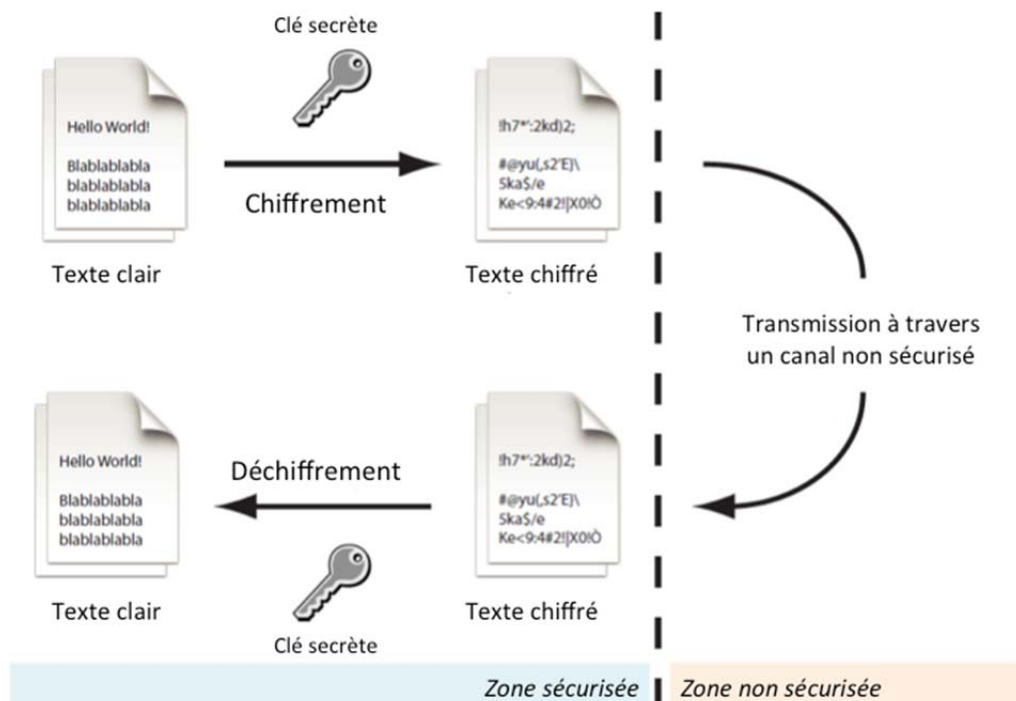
Clé secrète

Hello World!

Blablablabla
blablablabla
blablablabla

Chiffrement

!h7*':2kd)2;

#@yu(,s2'E)\
5ka$/e
Ke<9:4#2![X0!Ò

Texte clair

Texte chiffré

Transmission à travers un canal non sécurisé

Hello World!

Blablablabla
blablablabla
blablablabla

Déchiffrement

!h7*':2kd)2;

#@yu(,s2'E)\
5ka$/e
Ke<9:4#2![X0!Ò

Texte clair

Texte chiffré

Clé secrète

Zone sécurisée

Zone non sécurisée